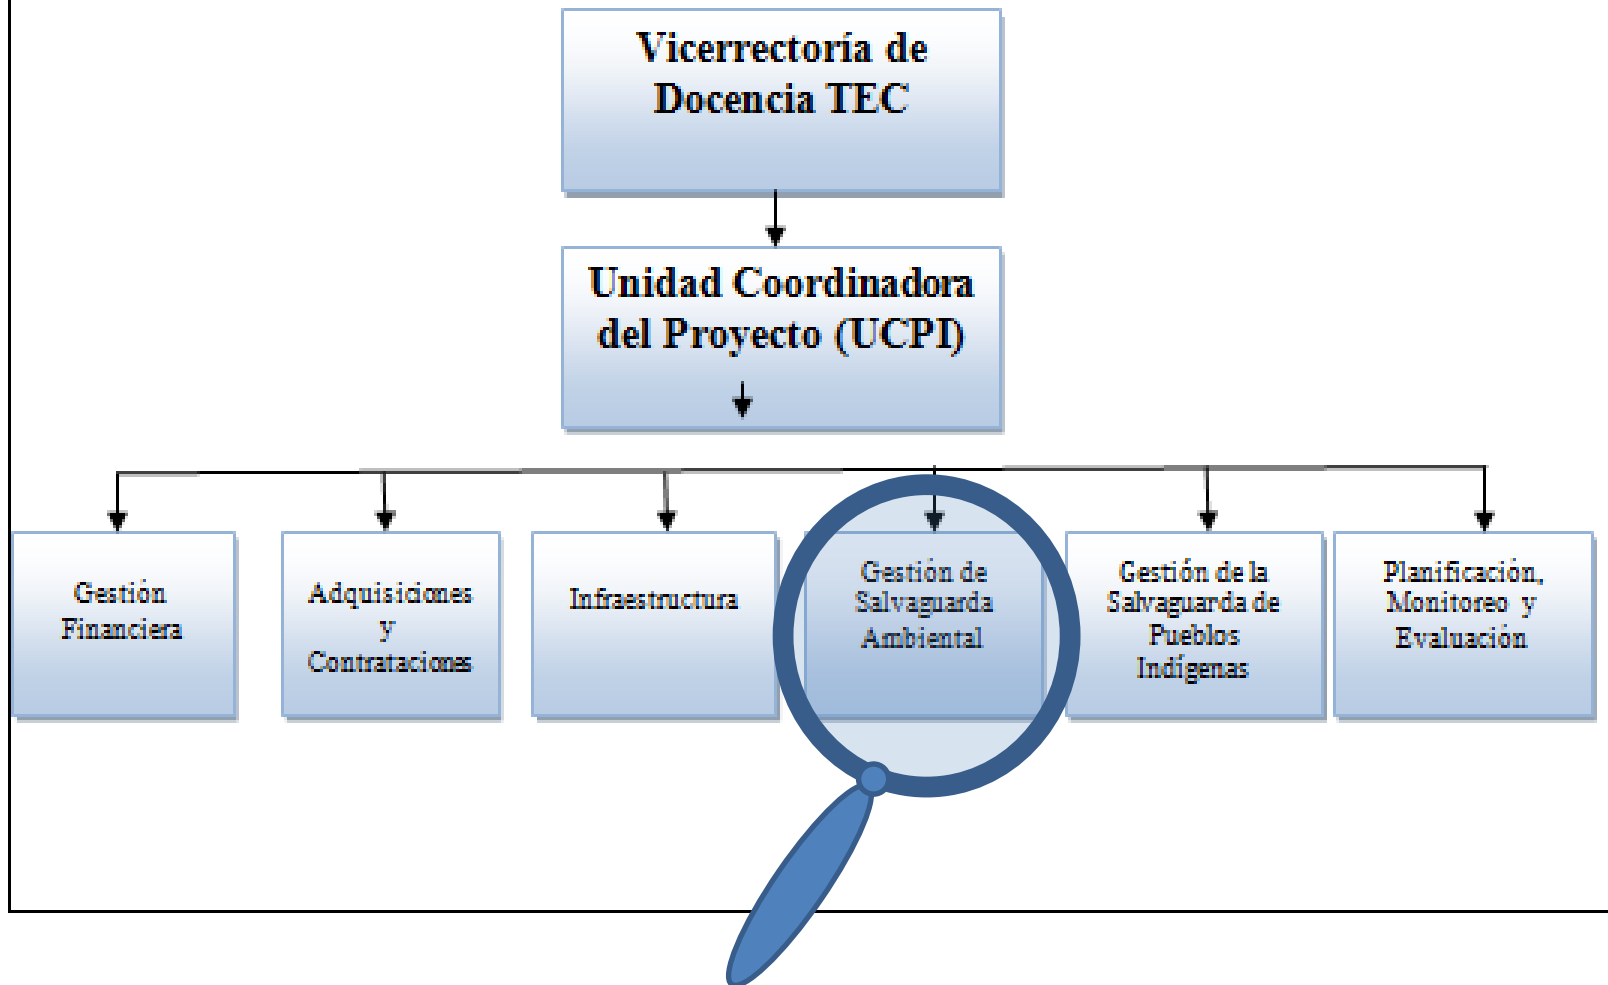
Vicerrectoría de Docencia TEC

Unidad Coordinadora del Proyecto (UCPI)

Gestión Financiera

Adquisiciones y Contrataciones

Infraestructura

Gestión de Salvaguarda Ambiental

Gestión de la Salvaguarda de Pueblos Indígenas

Planificación, Monitoreo y Evaluación